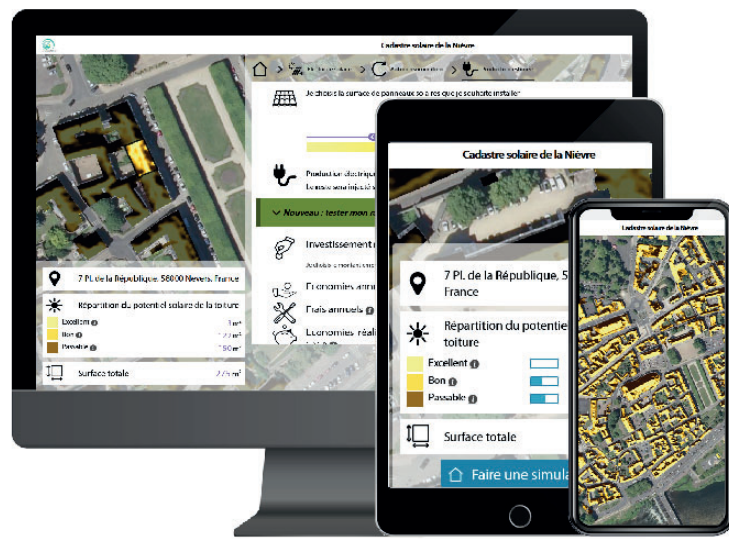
Cadastre solaire de la Nièvre

Je choisis la surface de panneaux solaires que je souhaite installer

Production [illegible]

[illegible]

Nouveau : tester mon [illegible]

Investissement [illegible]

Economies annu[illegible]

Frais annuels

Economies réali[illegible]

7 Pl. de la République, 58000 Nevers, France

Répartition du potentiel solaire de la toiture

Excellent
Bon
Passable

Surface totale

Cadastre solaire de la Nièvre

7 Pl. de la République, 5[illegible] France

Répartition du potentie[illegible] toiture

Excellent
Bon
Passable

Surface totale

Faire une simula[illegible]

Cadastre solaire de la Nièvre